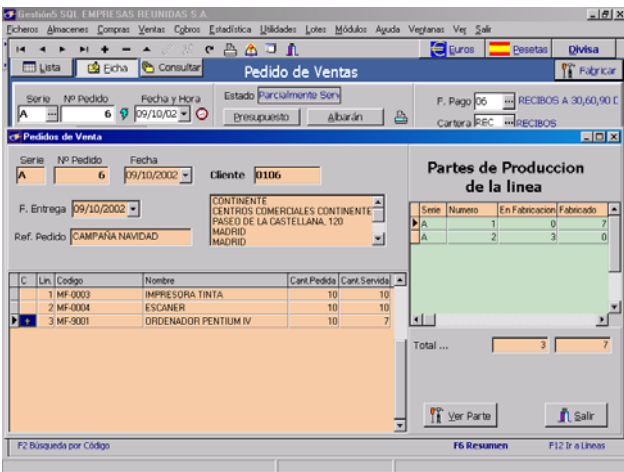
Gestión5 SQL EMPRESAS REUNIDAS S.A.

Ficheros Almacenes Compras Ventas Cobros Estadística Utilidades Lotes Módulos Ayuda Ventanas Ver Salir

Euros Pesetas Divisa

Lista Ficha Consultar Pedido de Ventas Fabricar

Serie Nº Pedido Fecha y Hora
A 6 09/10/02

Estado Parcialmente Serv

Presupuesto Albarán

F. Pago 06 RECIBOS A 30,60,90 D
Cartera REC RECIBOS

Pedidos de Venta

Serie Nº Pedido Fecha
A 6 09/10/2002

Cliente 0106

CONTINENTE
CENTROS COMERCIALES CONTINENTE
PASEO DE LA CASTELLANA, 120
MADRID
MADRID

F. Entrega 09/10/2002

Ref. Pedido CAMPAÑA NAVIDAD

| C | Lin. | Codigo | Nombre | Cant.Pedida | Cant.Servida |
|---|---|---|---|---|---|
| | 1 | MF-0003 | IMPRESORA TINTA | 10 | 10 |
| | 2 | MF-0004 | ESCANER | 10 | 10 |
| | 3 | MF-9001 | ORDENADOR PENTIUM IV | 10 | 7 |

Partes de Produccion de la linea

| Serie | Numero | En Fabricacion | Fabricado |
|---|---|---|---|
| A | 1 | 0 | 7 |
| A | 2 | 3 | 0 |

Total ... 3 7

Ver Parte Salir

F2 Búsqueda por Código F6 Resumen F12 Ir a Lineas